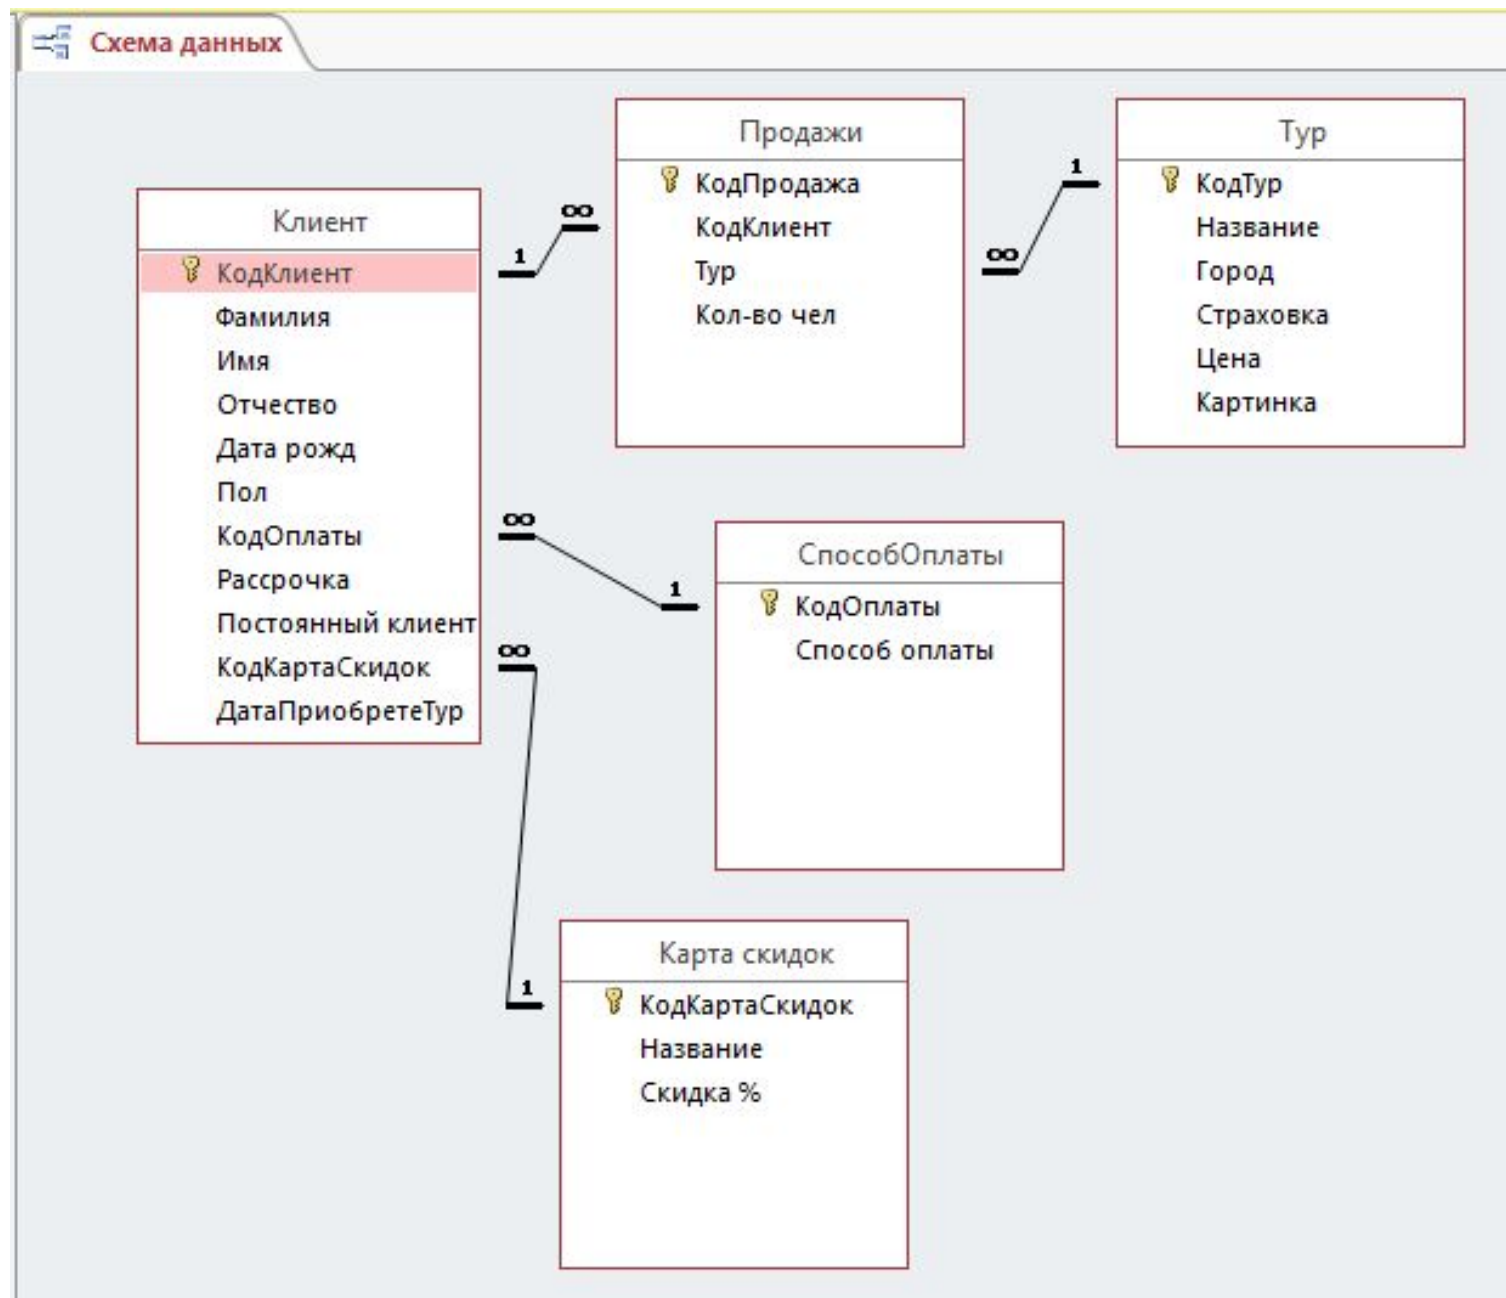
Схема данных

Продажи
КодПродажа
КодКлиент
Тур
Кол-во чел

Тур
КодТур
Название
Город
Страховка
Цена
Картинка

Клиент
КодКлиент
Фамилия
Имя
Отчество
Дата рожд
Пол
КодОплаты
Рассрочка
Постоянный клиент
КодКартаСкидок
ДатаПриобретеТур

1
∞
∞
1
∞
1
∞
1

СпособОплаты
КодОплаты
Способ оплаты

Карта скидок
КодКартаСкидок
Название
Скидка %